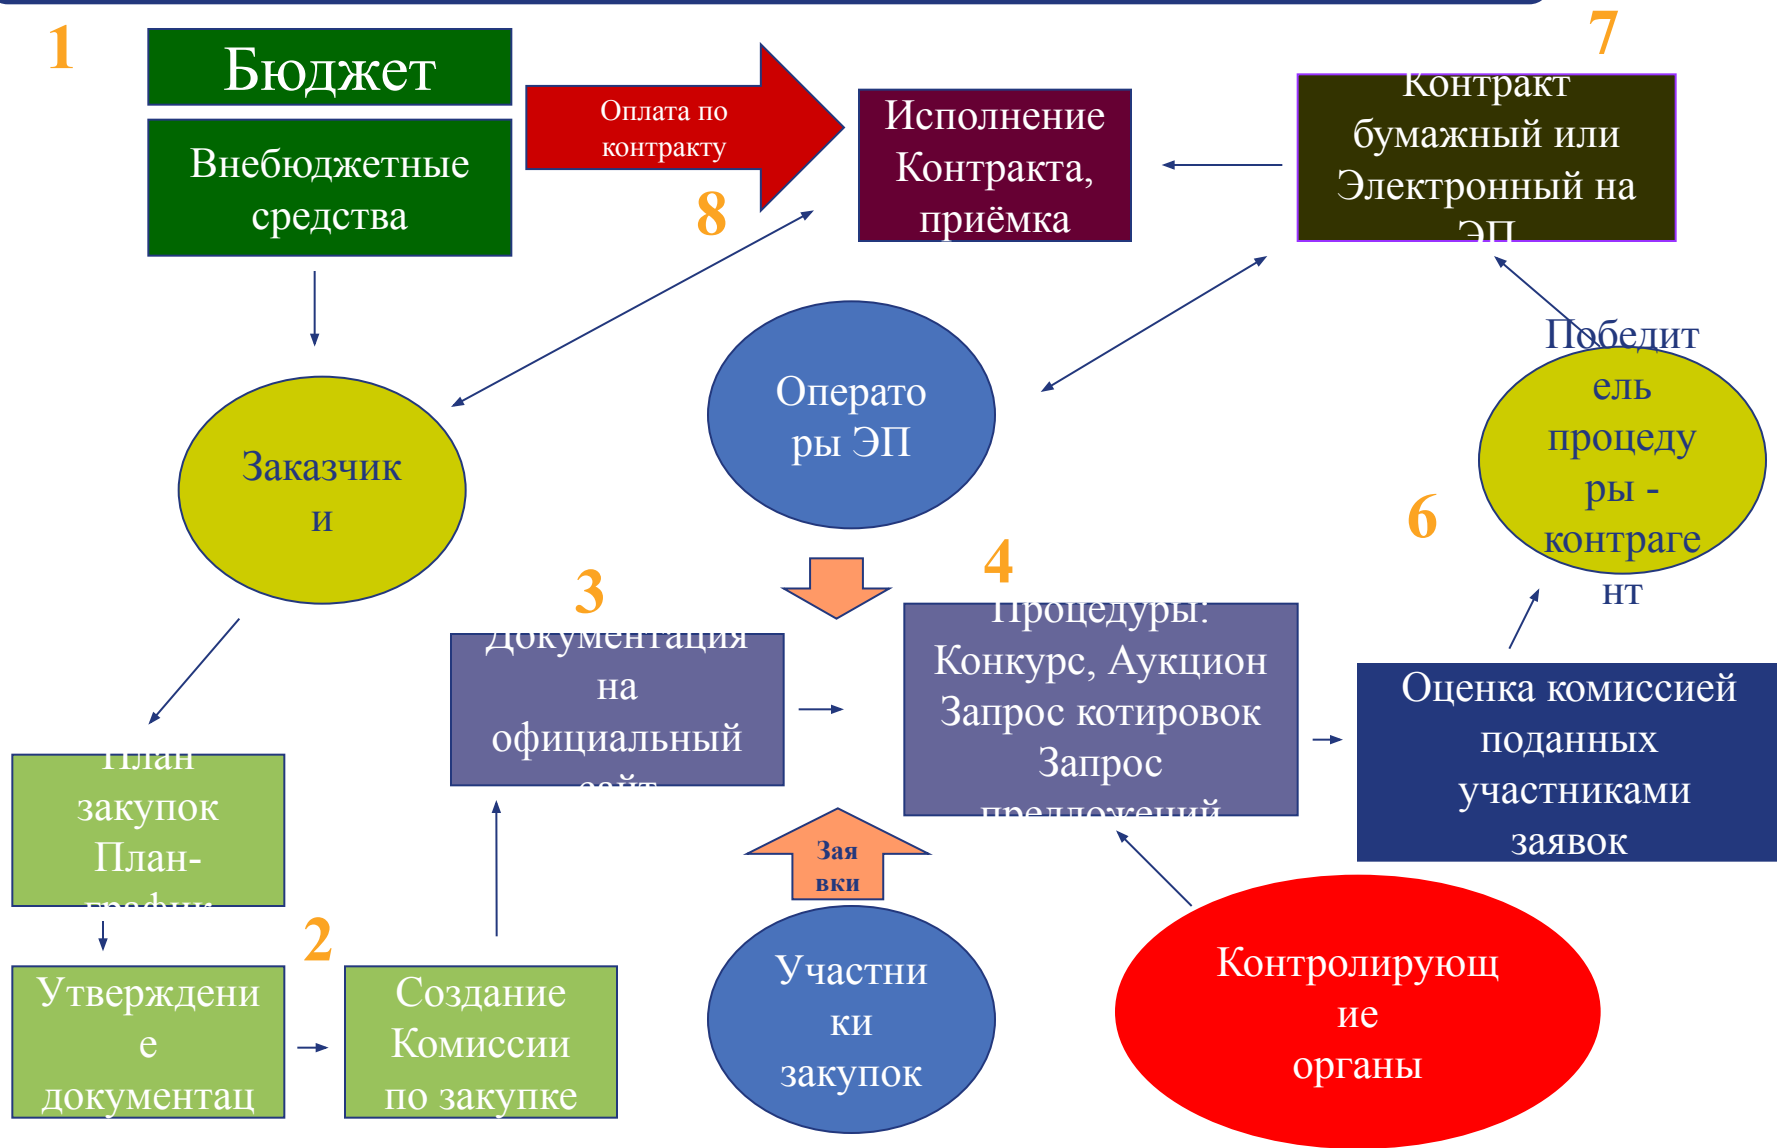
1

Бюджет

Внебюджетные средства

Оплата по контракту

8

Исполнение Контракта, приёмка

7

Контракт бумажный или Электронный на ЭП

Заказчики

Операторы ЭП

Победитель процедуры - контрагент

6

3

Документация на официальный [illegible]

4

Процедуры: Конкурс, Аукцион Запрос котировок Запрос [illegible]

Оценка комиссией поданных участниками заявок

План закупок План-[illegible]

Заявки

Утверждение документац

2

Создание Комиссии по закупке

Участники закупок

Контролирующие органы